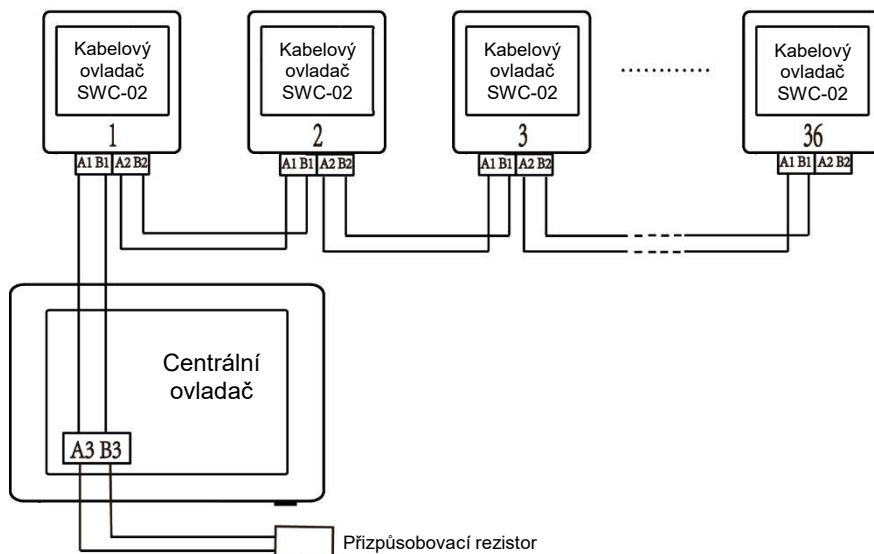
Kabelový ovladač SWC-02
1
A1 B1 A2 B2

Kabelový ovladač SWC-02
2
A1 B1 A2 B2

Kabelový ovladač SWC-02
3
A1 B1 A2 B2

............

Kabelový ovladač SWC-02
36
A1 B1 A2 B2

Centrální ovladač
A3 B3

Přizpůsobovací rezistor